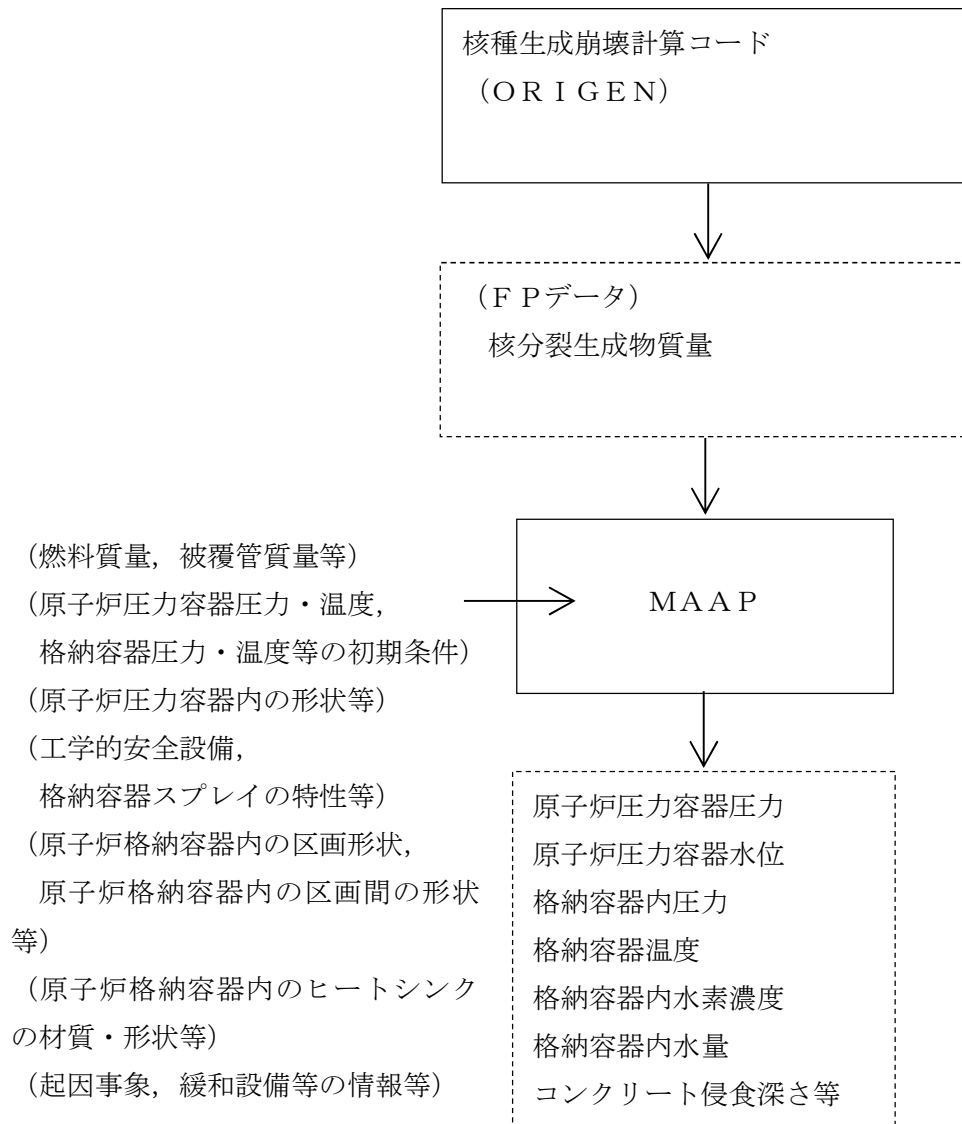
核種生成崩壊計算コード
（ＯＲＩＧＥＮ）

（ＦＰデータ）
核分裂生成物質量

（燃料質量，被覆管質量等）
（原子炉圧力容器圧力・温度，
格納容器圧力・温度等の初期条件）
（原子炉圧力容器内の形状等）
（工学的安全設備，
格納容器スプレイの特性等）
（原子炉格納容器内の区画形状，
原子炉格納容器内の区画間の形状等）
（原子炉格納容器内のヒートシンクの材質・形状等）
（起因事象，緩和設備等の情報等）

ＭＡＡＰ

原子炉圧力容器圧力
原子炉圧力容器水位
格納容器内圧力
格納容器温度
格納容器内水素濃度
格納容器内水量
コンクリート侵食深さ等